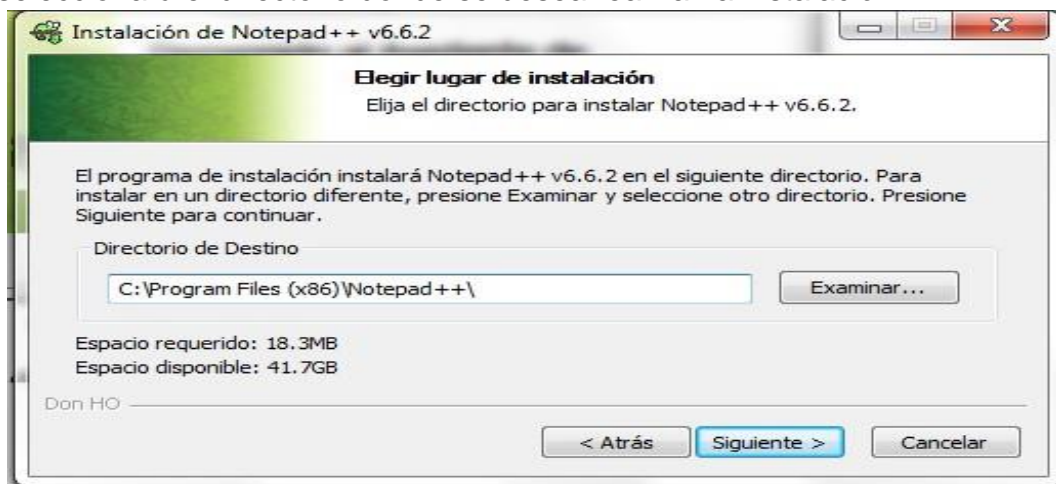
Instalación de Notepad++ v6.6.2

Elegir lugar de instalación
Elija el directorio para instalar Notepad++ v6.6.2.

El programa de instalación instalará Notepad++ v6.6.2 en el siguiente directorio. Para instalar en un directorio diferente, presione Examinar y seleccione otro directorio. Presione Siguiente para continuar.

Directorio de Destino

C:\Program Files (x86)\Notepad++\

Examinar...

Espacio requerido: 18.3MB
Espacio disponible: 41.7GB

Don HO

< Atrás
Siguiente >
Cancelar